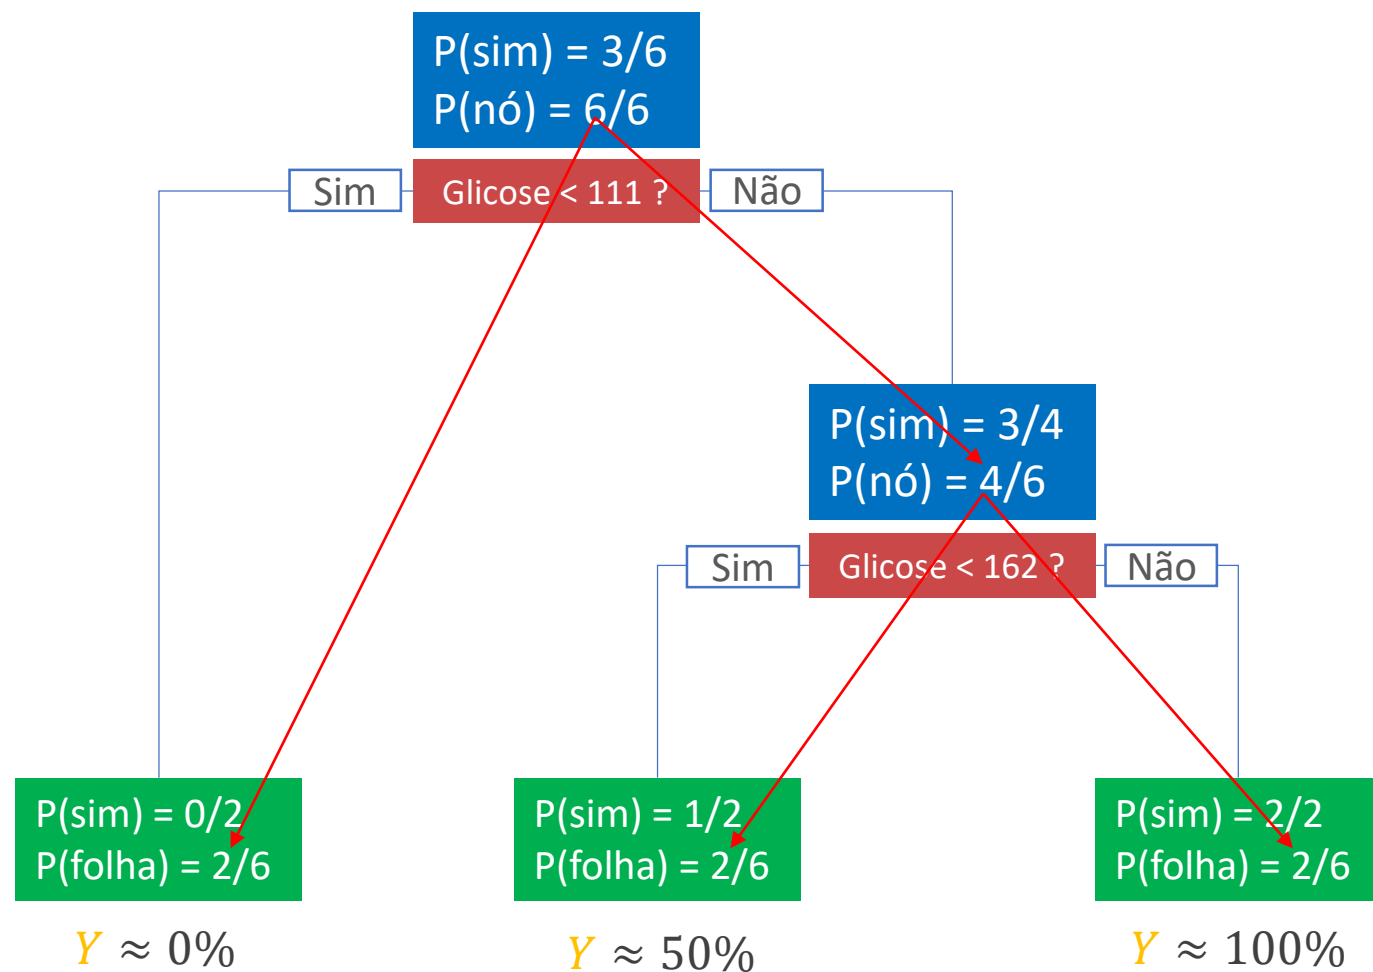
P(sim) = 3/6
P(nó) = 6/6

Sim

Glicose < 111 ?

Não

P(sim) = 3/4
P(nó) = 4/6

Sim

Glicose < 162 ?

Não

P(sim) = 0/2
P(folha) = 2/6

$Y \approx 0\%$

P(sim) = 1/2
P(folha) = 2/6

$Y \approx 50\%$

P(sim) = 2/2
P(folha) = 2/6

$Y \approx 100\%$